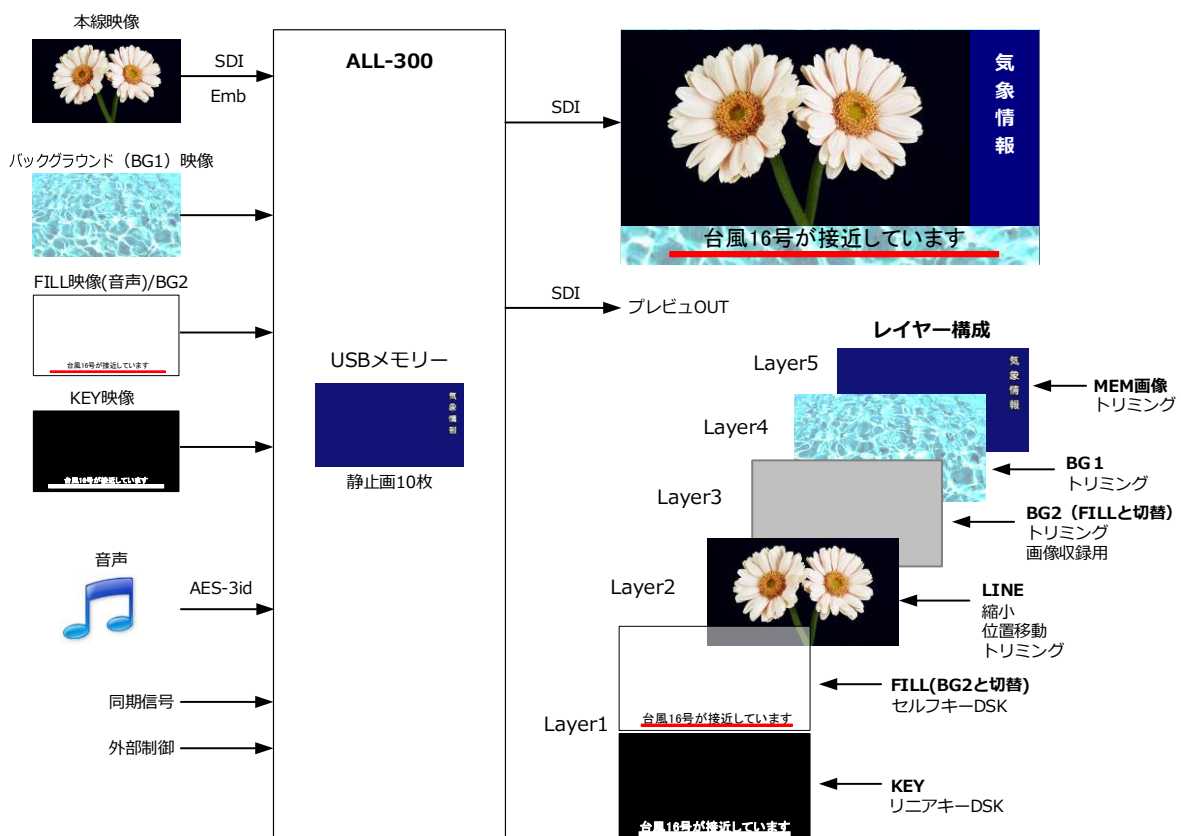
本線映像

SDI

Emb

バックグラウンド（BG1）映像

FILL映像(音声)/BG2

台風16号が接近しています

KEY映像

台風16号が接近しています

音声

AES-3id

同期信号

外部制御

ALL-300

USBメモリー

気象情報

静止画10枚

SDI

気象情報

台風16号が接近しています

SDI

プレビュOUT

レイヤー構成

Layer5

気象情報

MEM画像
トリミング

Layer4

BG１
トリミング

Layer3

BG2（FILLと切替）
トリミング
画像収録用

Layer2

LINE
縮小
位置移動
トリミング

Layer1

台風16号が接近しています

FILL(BG2と切替)
セルフキーDSK

台風16号が接近しています

KEY
リニアキーDSK